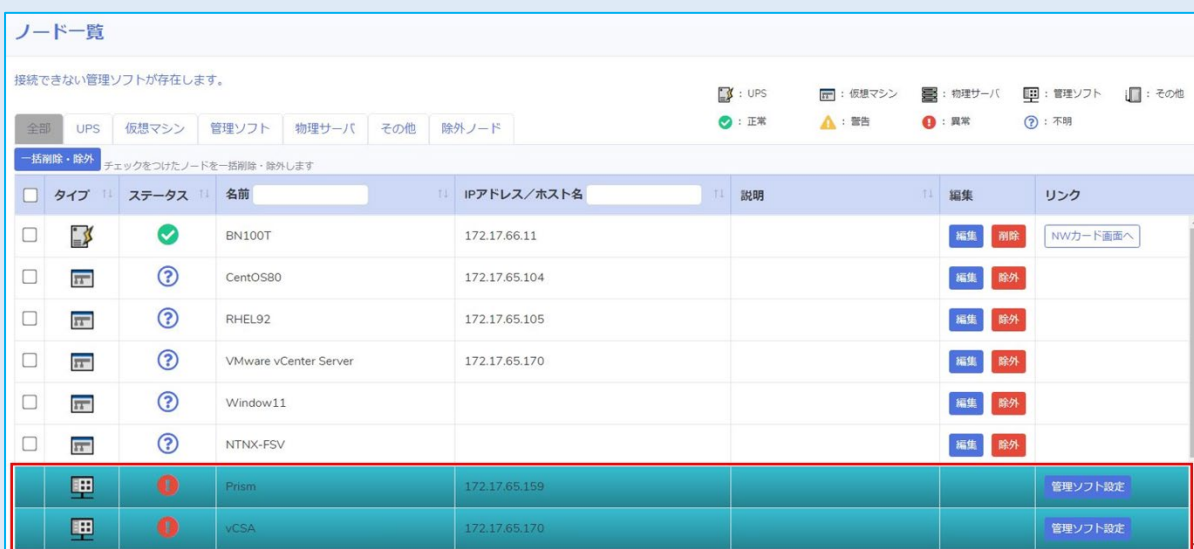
ノード一覧

接続できない管理ソフトが存在します。

：UPS　：仮想マシン　：物理サーバ　：管理ソフト　：その他
：正常　：警告　：異常　：不明

全部　UPS　仮想マシン　管理ソフト　物理サーバ　その他　除外ノード

一括削除・除外　チェックをつけたノードを一括削除・除外します

| | タイプ | ステータス | 名前 | IPアドレス／ホスト名 | 説明 | 編集 | リンク |
|---|---|---|---|---|---|---|---|
| | | | BN100T | 172.17.66.11 | | 編集 削除 | NWカード画面へ |
| | | | CentOS80 | 172.17.65.104 | | 編集 除外 | |
| | | | RHEL92 | 172.17.65.105 | | 編集 除外 | |
| | | | VMware vCenter Server | 172.17.65.170 | | 編集 除外 | |
| | | | Window11 | | | 編集 除外 | |
| | | | NTNX-FSV | | | 編集 除外 | |
| | | | Prism | 172.17.65.159 | | | 管理ソフト設定 |
| | | | vCSA | 172.17.65.170 | | | 管理ソフト設定 |